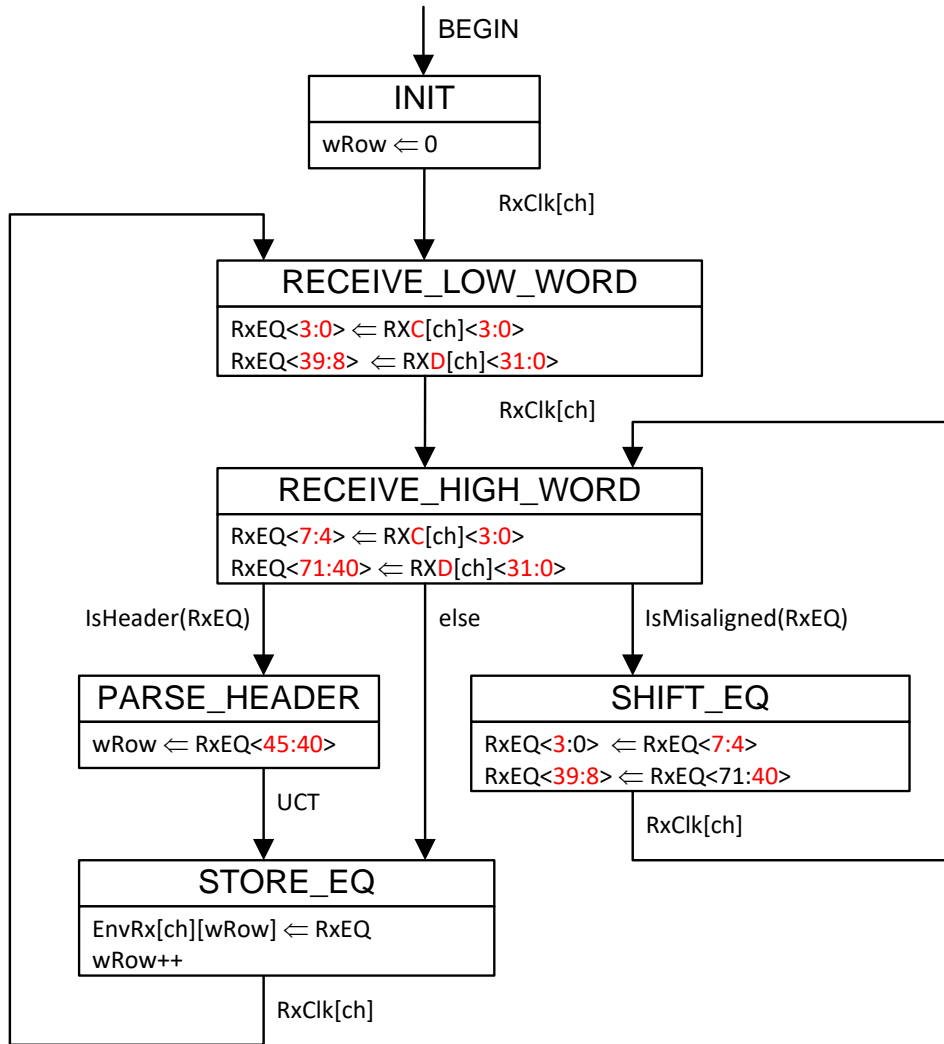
BEGIN

INIT

wRow $\Leftarrow$ 0

RxClk[ch]

RECEIVE_LOW_WORD

RxEQ<3:0> $\Leftarrow$ RXC[ch]<3:0>
RxEQ<39:8> $\Leftarrow$ RXD[ch]<31:0>

RxClk[ch]

RECEIVE_HIGH_WORD

RxEQ<7:4> $\Leftarrow$ RXC[ch]<3:0>
RxEQ<71:40> $\Leftarrow$ RXD[ch]<31:0>

IsHeader(RxEQ)

else

IsMisaligned(RxEQ)

PARSE_HEADER

wRow $\Leftarrow$ RxEQ<45:40>

SHIFT_EQ

RxEQ<3:0> $\Leftarrow$ RxEQ<7:4>
RxEQ<39:8> $\Leftarrow$ RxEQ<71:40>

RxClk[ch]

UCT

STORE_EQ

EnvRx[ch][wRow] $\Leftarrow$ RxEQ
wRow++

RxClk[ch]